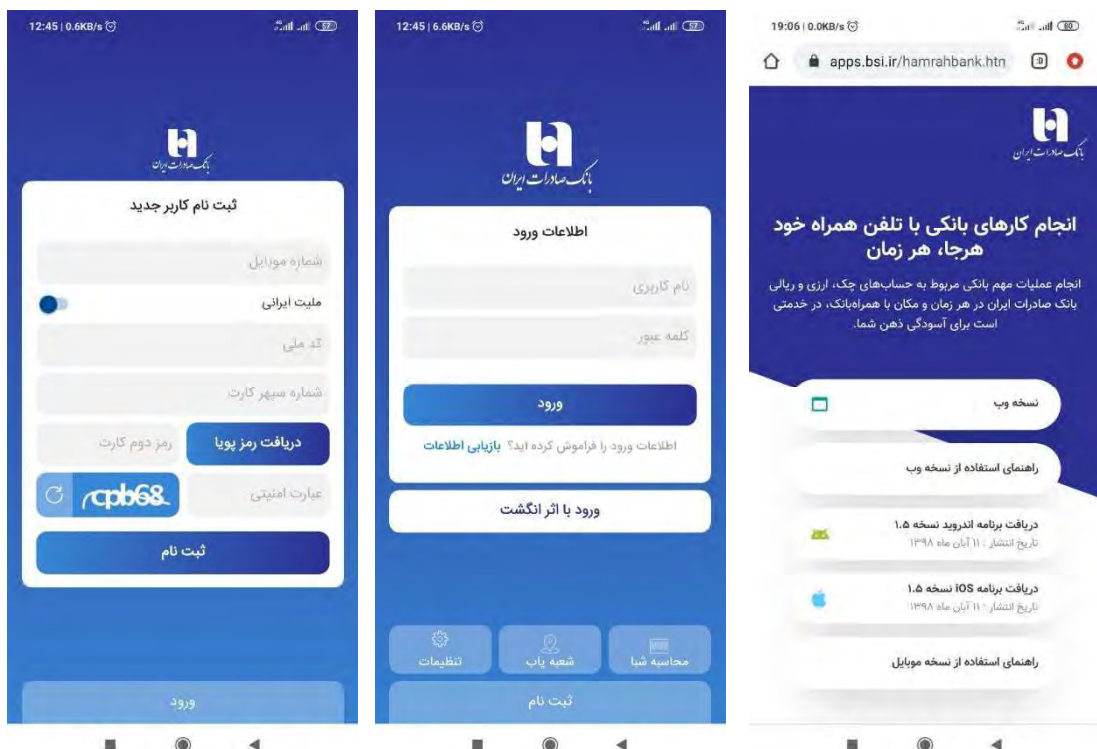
12:45 | 0.6KB/s

بانک صادرات ایران

ثبت نام کاربر جدید

شماره موبایل

ملیت ایرانی

کد ملی

شماره سپهر کارت

رمز دوم کارت

دریافت رمز پویا

عبارت امنیتی

cpb68

ثبت نام

ورود

12:45 | 6.6KB/s

بانک صادرات ایران

اطلاعات ورود

نام کاربری

کلمه عبور

ورود

اطلاعات ورود را فراموش کرده اید؟ بازیابی اطلاعات

ورود با اثر انگشت

تنظیمات

شعبه یاب

محاسبه شبا

ثبت نام

19:06 | 0.0KB/s

apps.bsi.ir/hamrahbank.htn

بانک صادرات ایران

انجام کارهای بانکی با تلفن همراه خود هرجا، هر زمان

انجام عملیات مهم بانکی مربوط به حساب‌های چک، ارزی و ریالی بانک صادرات ایران در هر زمان و مکان با همراه‌بانک، در خدمتی است برای آسودگی ذهن شما.

نسخه وب

راهنمای استفاده از نسخه وب

دریافت برنامه اندروید نسخه ۱.۵
تاریخ انتشار : ۱۱ آبان ماه ۱۳۹۸

دریافت برنامه iOS نسخه ۱.۵
تاریخ انتشار : ۱۱ آبان ماه ۱۳۹۸

راهنمای استفاده از نسخه موبایل